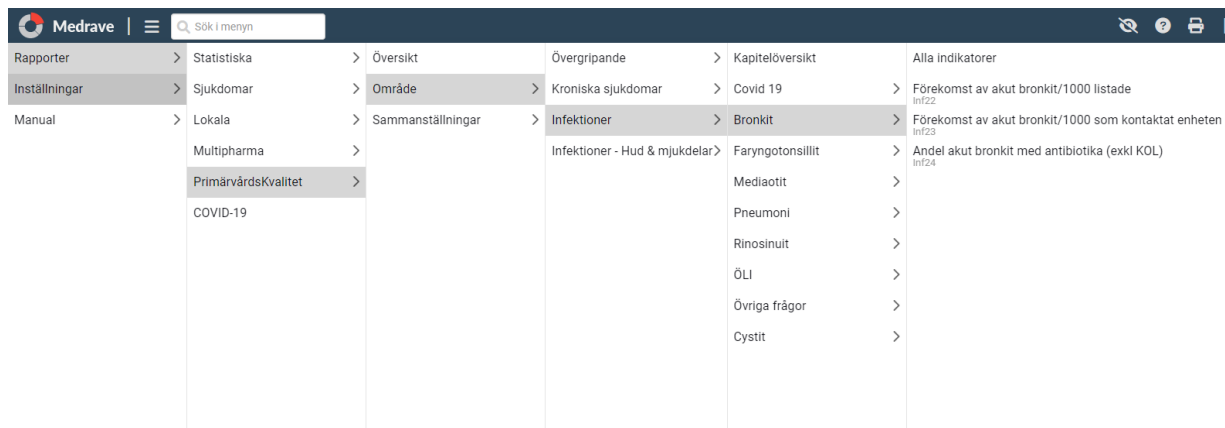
Medrave | ☰ Sök i menyn

Rapporter >
Inställningar >
Manual >

Statistiska >
Sjukdomar >
Lokala >
Multipharma >
PrimärvårdsKvalitet >
COVID-19

Översikt
Område >
Sammanställningar >

Övergripande >
Kroniska sjukdomar >
Infektioner >
Infektioner - Hud & mjukdelar >

Kapitelöversikt
Covid 19 >
Bronkit >
Faryngotonsillit >
Mediaotit >
Pneumoni >
Rinosinuit >
ÖLI >
Övriga frågor >
Cystit >

Alla indikatorer
Förekomst av akut bronkit/1000 listade
Inf22
Förekomst av akut bronkit/1000 som kontaktat enheten
Inf23
Andel akut bronkit med antibiotika (exkl KOL)
Inf24